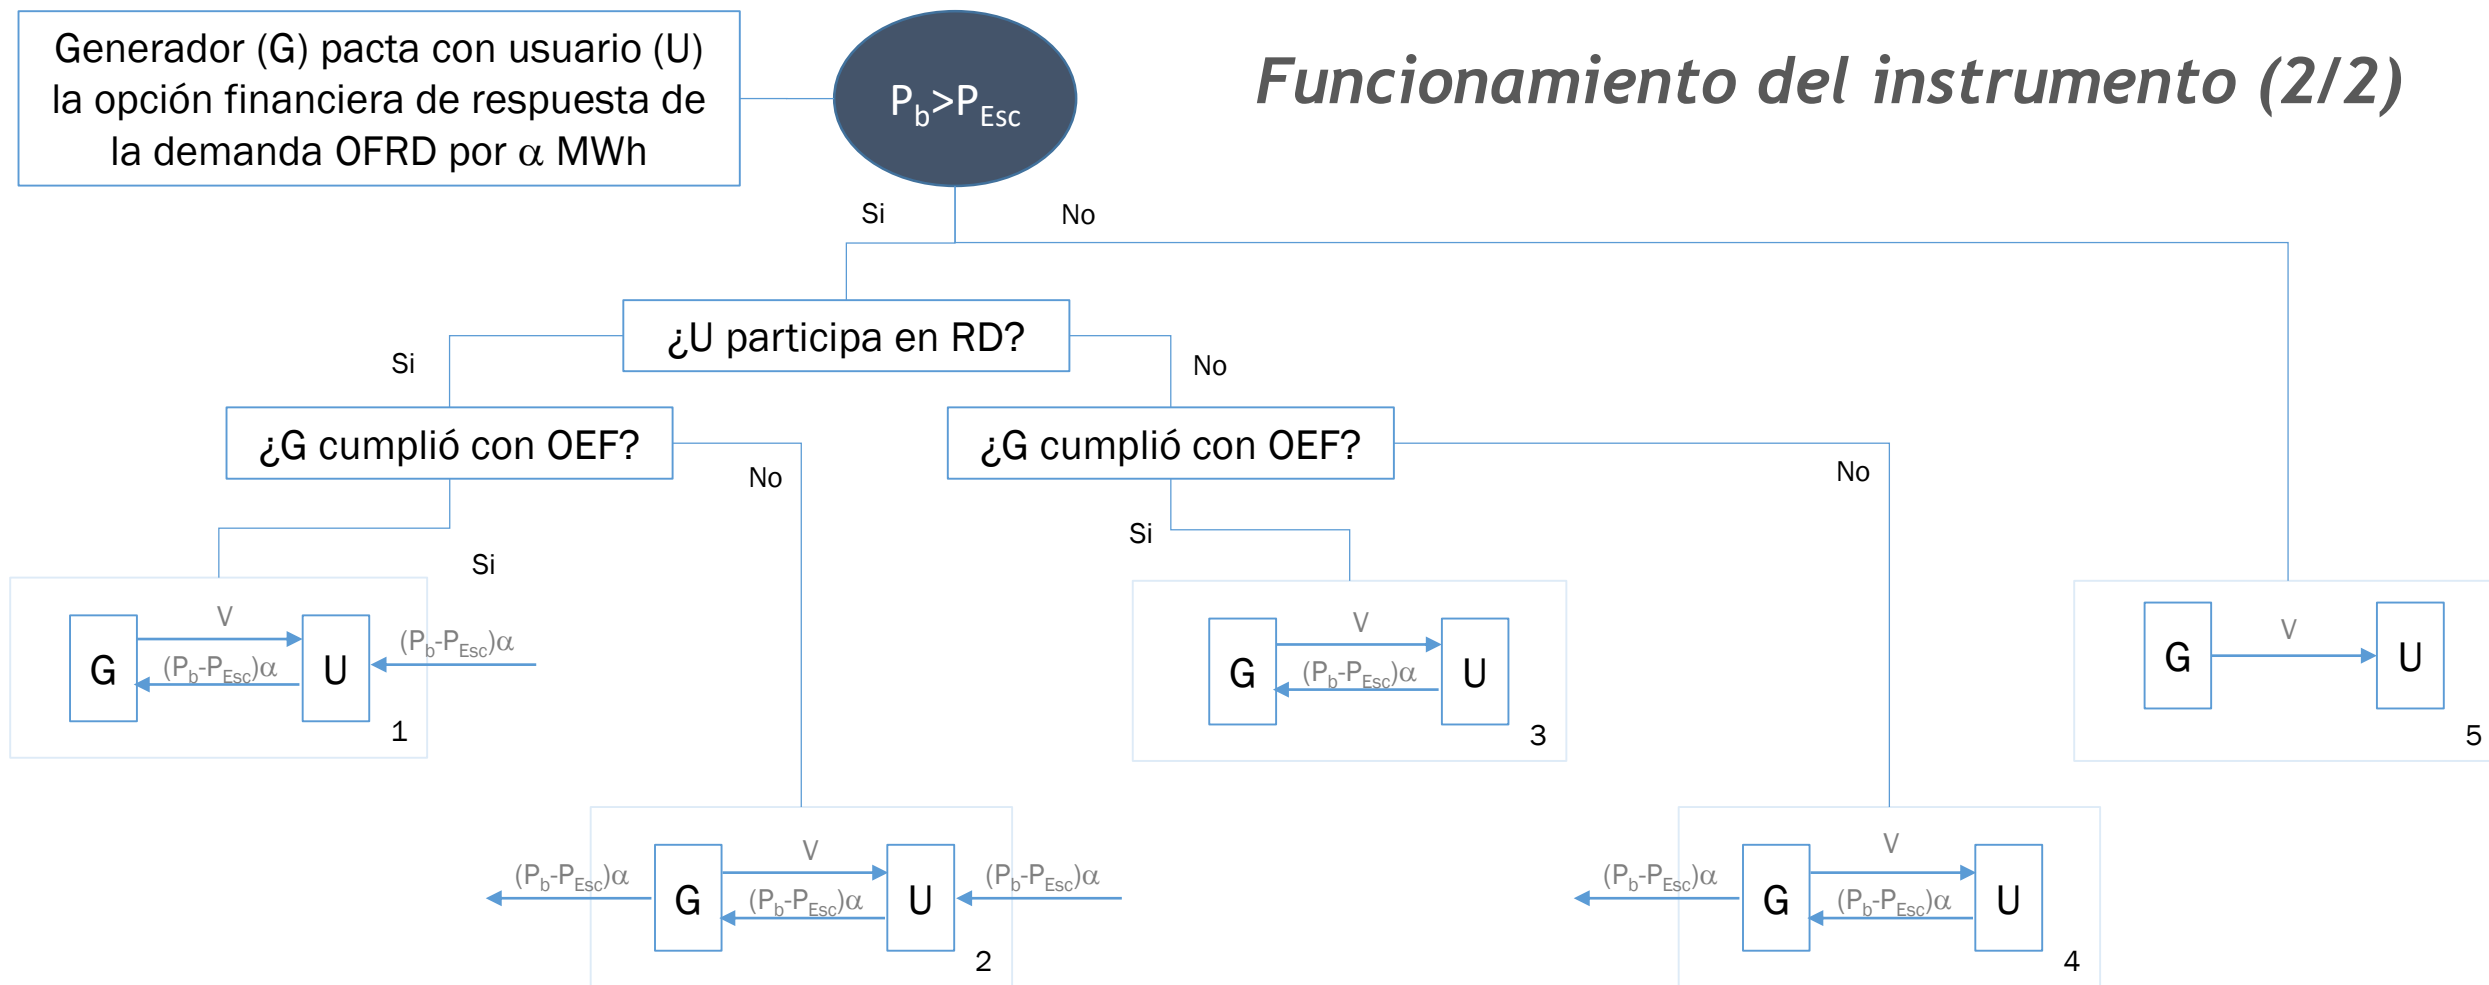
Funcionamiento del instrumento (2/2)

Generador (G) pacta con usuario (U) la opción financiera de respuesta de la demanda OFRD por $\alpha$ MWh

$P_b > P_{Esc}$

Si

No

¿U participa en RD?

Si

No

¿G cumplió con OEF?

No

¿G cumplió con OEF?

Si

No

Si

V

$(P_b-P_{Esc})\alpha$

G

$(P_b-P_{Esc})\alpha$

U

1

V

G

$(P_b-P_{Esc})\alpha$

U

3

G

V

U

5

V

$(P_b-P_{Esc})\alpha$

G

$(P_b-P_{Esc})\alpha$

U

$(P_b-P_{Esc})\alpha$

2

V

$(P_b-P_{Esc})\alpha$

G

$(P_b-P_{Esc})\alpha$

U

4